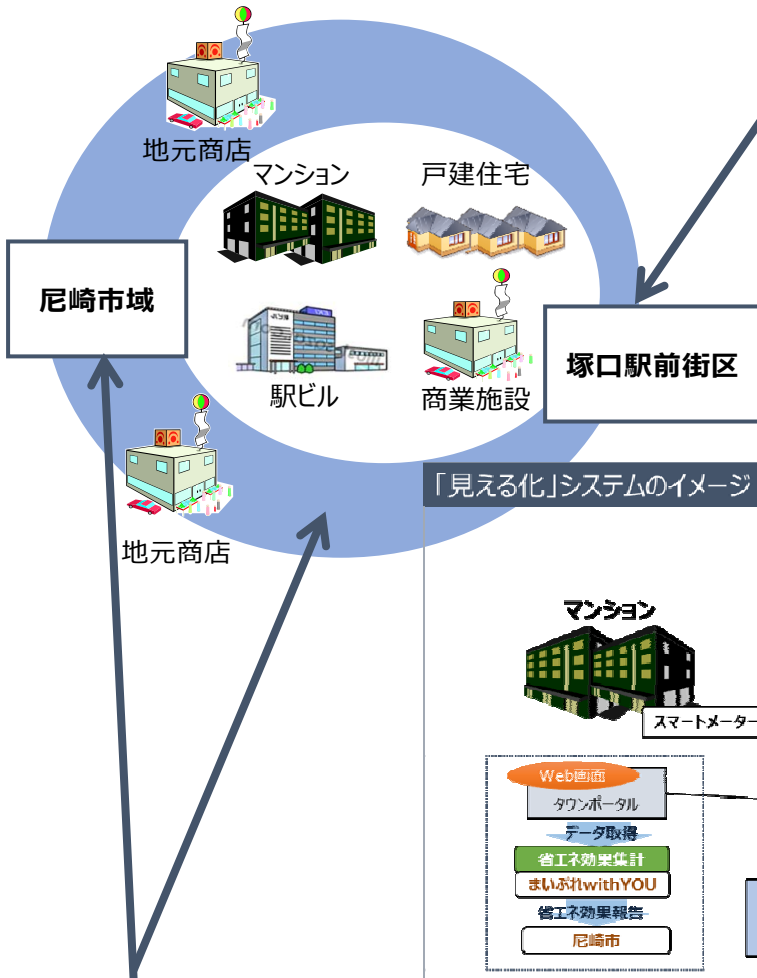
地元商店

マンション

戸建住宅

尼崎市域

駅ビル

商業施設

塚口駅前街区

地元商店

「見える化」システムのイメージ

マンション

スマートメータ

Web画面

タウンポータル

データ取得

省エネ効果集計

まいぷれwithYOU

省エネ効果報告

尼崎市